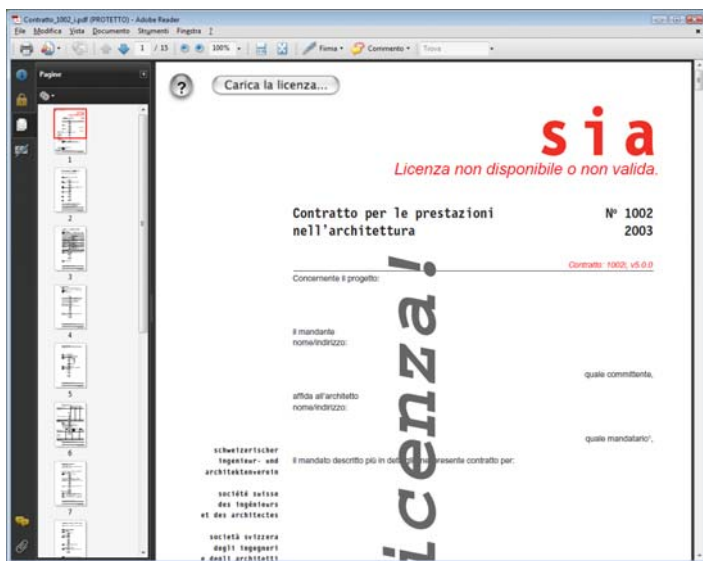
Contratto_1002_i.pdf (PROTETTO) - Adobe Reader
File Modifica Vista Documento Strumenti Finestra ?

1 / 15 100% Firma Commento Trova

Pagine

1
2
3
4
5
6
7

Carica la licenza...

sia

Licenza non disponibile o non valida.

Contratto per le prestazioni nell'architettura

№ 1002
2003

Contratto: 1002i; v5.0.0

Concernente il progetto:

il mandante
nome/indirizzo:

quale committente,

affida all'architetto
nome/indirizzo:

quale mandatario¹,

il mandato descritto più in dett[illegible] presente contratto per:

schweizerischer ingenieur- und architektenverein

société suisse des ingénieurs et des architectes

società svizzera degli ingegneri e degli architetti

licenza!